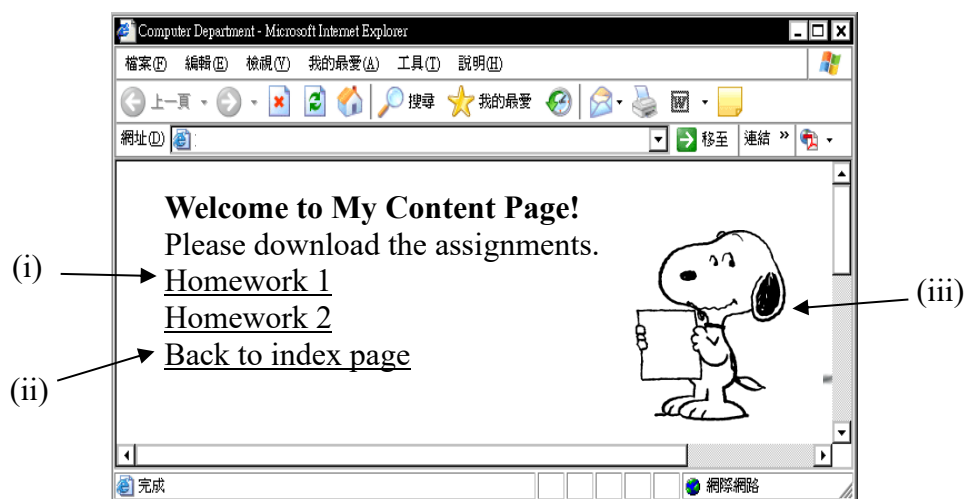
Computer Department - Microsoft Internet Explorer

檔案(F) 編輯(E) 檢視(V) 我的最愛(A) 工具(T) 說明(H)

上一頁 搜尋 我的最愛

網址(D) 移至 連結

Welcome to My Content Page!
Please download the assignments.
Homework 1
Homework 2
Back to index page

(i)
(ii)
(iii)

完成 網際網路